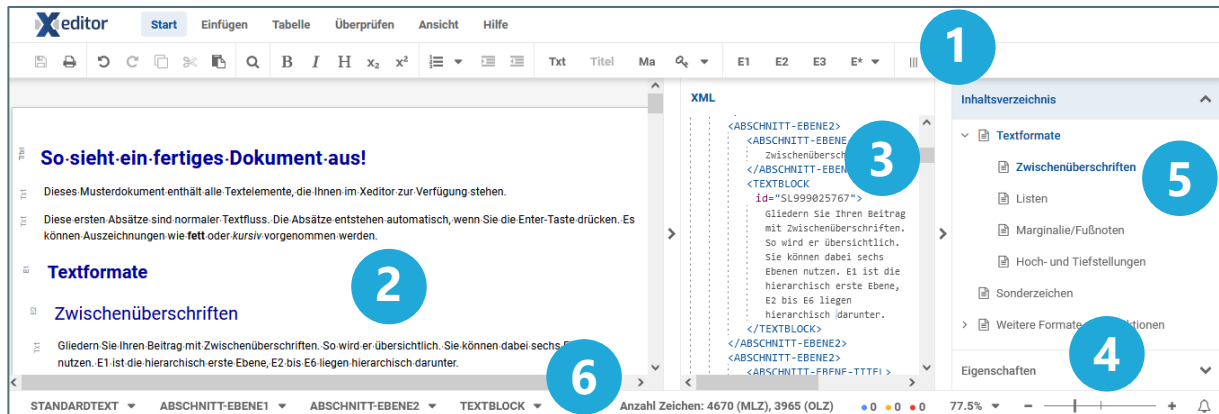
Xeditor Start Einfügen Tabelle Überprüfen Ansicht Hilfe

B I H $x_2$ $x^2$ Txt Titel Ma E1 E2 E3 E*

1

Titel So·sieht·ein·fertiges·Dokument·aus!

Txt Dieses·Musterdokument·enthält·alle·Textelemente,·die·Ihnen·im·Xeditor·zur·Verfügung·stehen.

Txt Diese·ersten·Absätze·sind·normaler·Textfluss.·Die·Absätze·entstehen·automatisch,·wenn·Sie·die·Enter-Taste·drücken.·Es·können·Auszeichnungen·wie·**fett**·oder·*kursiv*·vorgenommen·werden.

E1 Textformate

2

E2 Zwischenüberschriften

Txt Gliedern·Sie·Ihren·Beitrag·mit·Zwischenüberschriften.·So·wird·er·übersichtlich.·Sie·können·dabei·sechs·E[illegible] nutzen.·E1·ist·die·hierarchisch·erste·Ebene,·E2·bis·E6·liegen·hierarchisch·darunter.

XML
<ABSCHNITT-EBENE2>
<ABSCHNITT-EBENE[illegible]
Zwischenübersch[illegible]
</ABSCHNITT-EBENE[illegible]
<TEXTBLOCK
id="SL999025767">
Gliedern Sie Ihren Beitrag mit Zwischenüberschriften. So wird er übersichtlich. Sie können dabei sechs Ebenen nutzen. E1 ist die hierarchisch erste Ebene, E2 bis E6 liegen hierarchisch darunter.
</TEXTBLOCK>
</ABSCHNITT-EBENE2>
<ABSCHNITT-EBENE2>
<ABSCHNITT-EBENE-TITEL>

3

Inhaltsverzeichnis
Textformate
Zwischenüberschriften
5
Listen
Marginalie/Fußnoten
Hoch- und Tiefstellungen
Sonderzeichen
Weitere Formate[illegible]ktionen
4
Eigenschaften

STANDARDTEXT ABSCHNITT-EBENE1 ABSCHNITT-EBENE2 TEXTBLOCK 6 Anzahl Zeichen: 4670 (MLZ), 3965 (OLZ) 0 0 0 77.5% - +